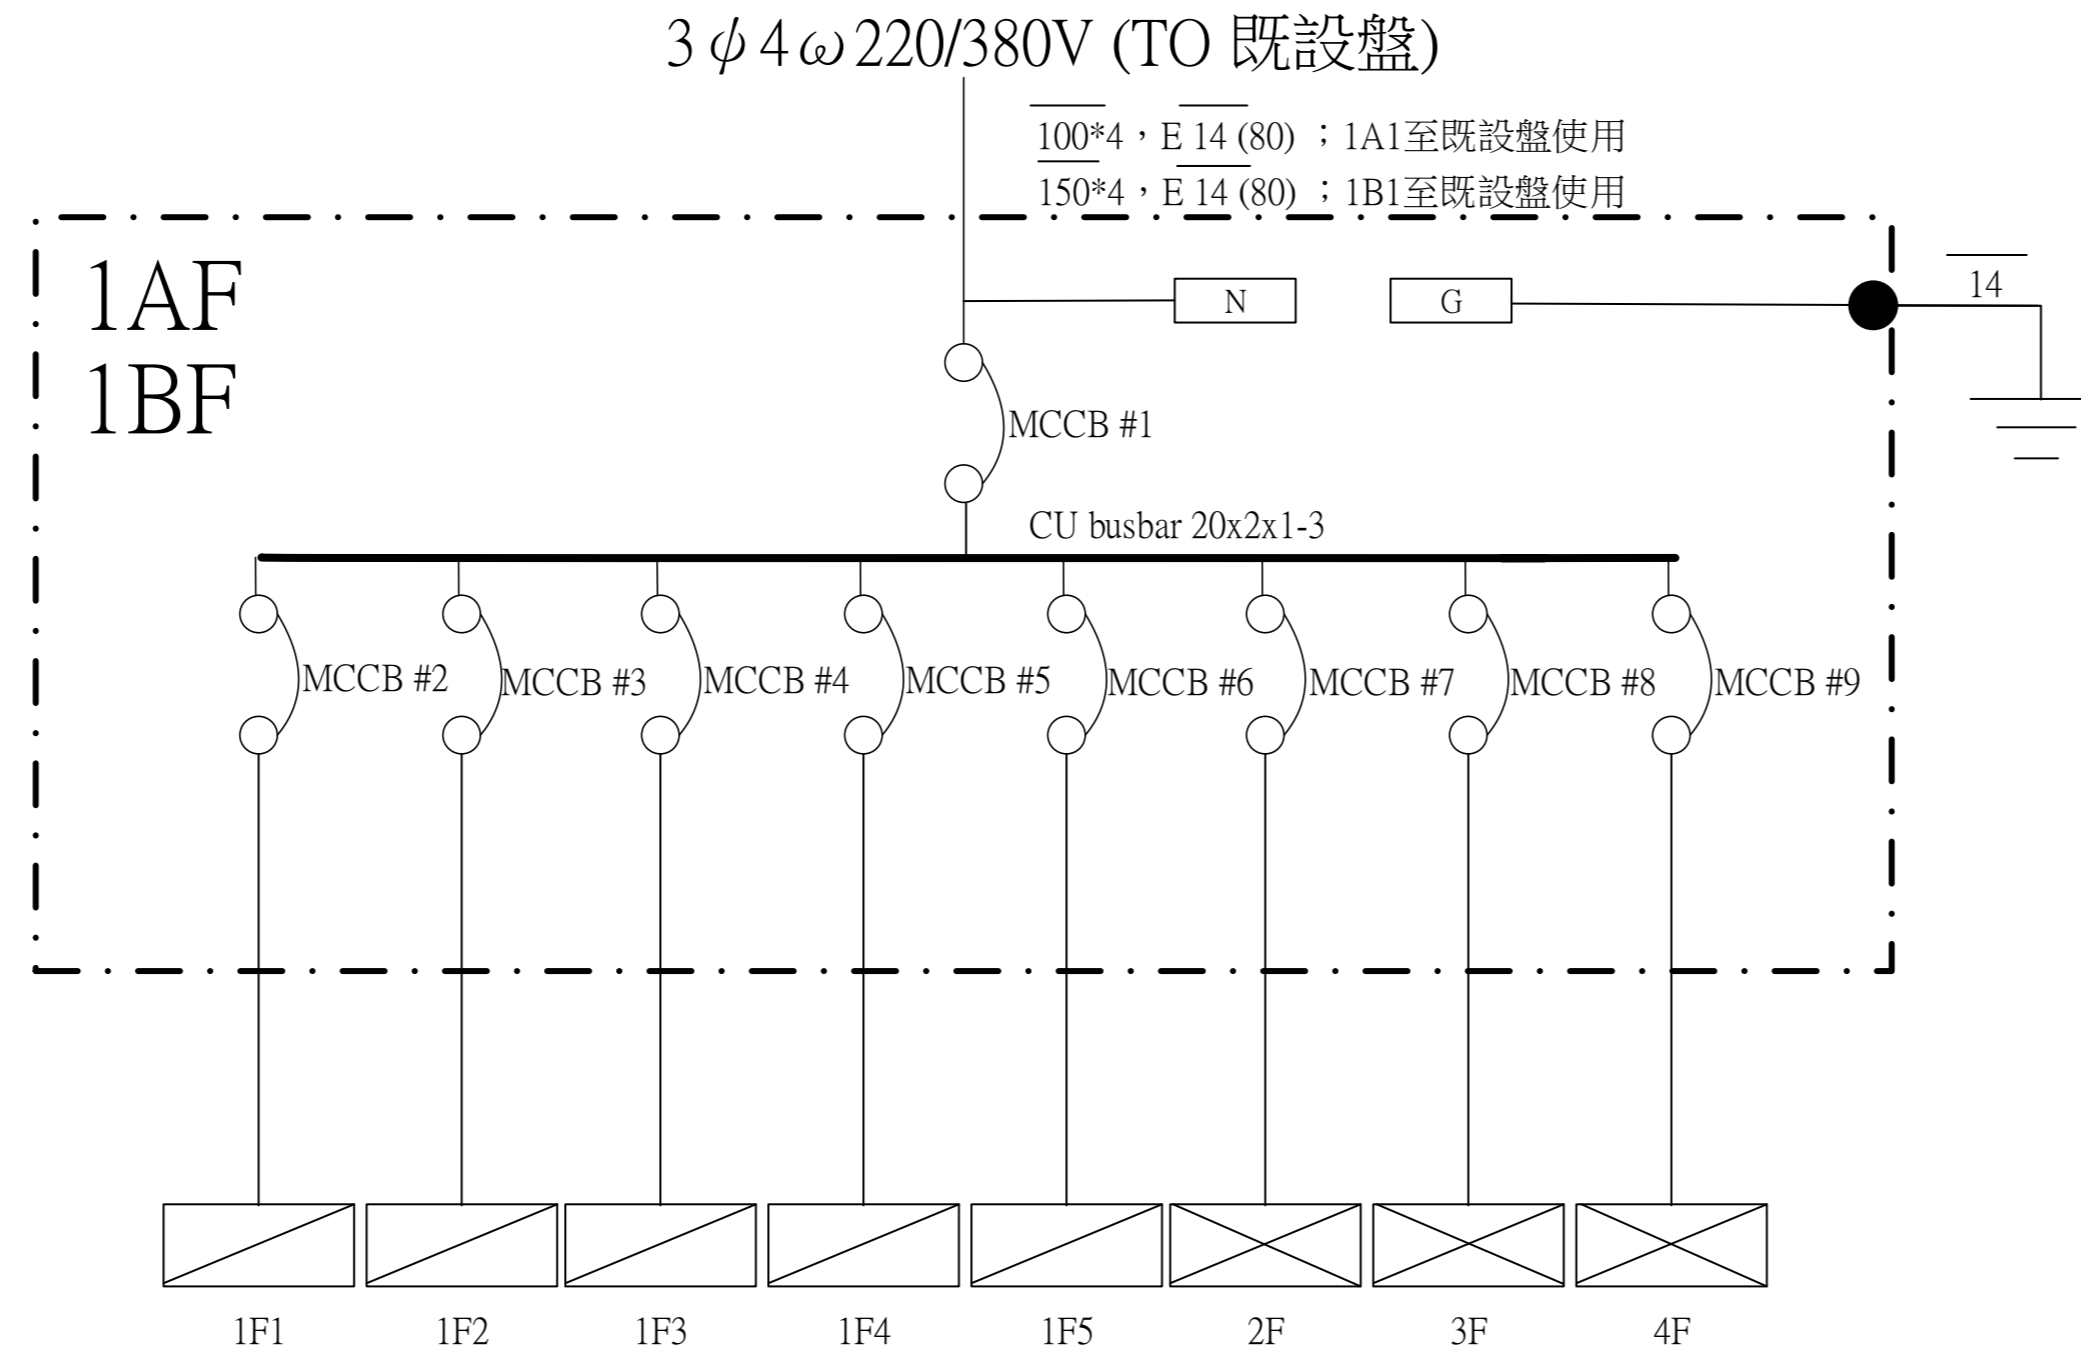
3 $\phi$ 4 $\omega$ 220/380V (TO 既設盤)

$\overline{100}$*4，E $\overline{14}$ (80) ；1A1至既設盤使用
150*4，E $\overline{14}$ (80) ；1B1至既設盤使用

1AF
1BF

N

G

$\overline{14}$

MCCB #1

CU busbar 20x2x1-3

MCCB #2
MCCB #3
MCCB #4
MCCB #5
MCCB #6
MCCB #7
MCCB #8
MCCB #9

1F1
1F2
1F3
1F4
1F5
2F
3F
4F